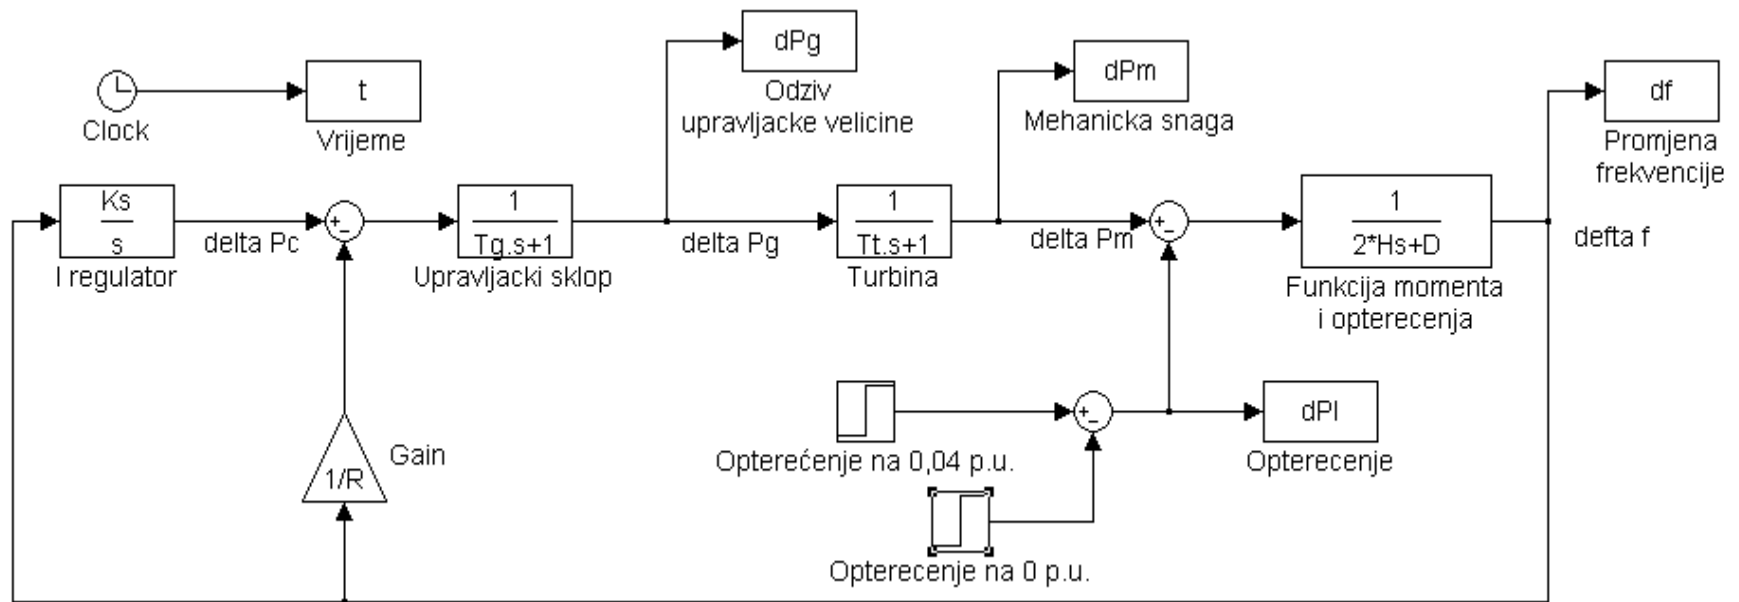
Clock

t

Vrijeme

dPg

Odziv upravljacke velicine

dPm

Mehanicka snaga

df

Promjena frekvencije

$\frac{Ks}{s}$

I regulator

delta Pc

+
-

$\frac{1}{Tg.s+1}$

Upravljacki sklop

delta Pg

$\frac{1}{Tt.s+1}$

Turbina

delta Pm

+
-

$\frac{1}{2*Hs+D}$

Funkcija momenta i opterecenja

defta f

1/R

Gain

+
-

Opterećenje na 0,04 p.u.

Opterecenje na 0 p.u.

dPl

Opterecenje